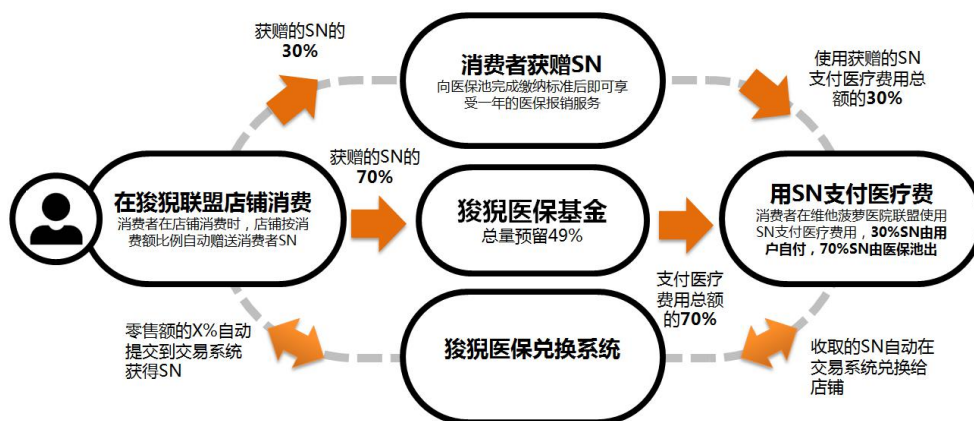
获赠的SN的
30%

消费者获赠SN
向医保池完成缴纳标准后即可享受一年的医保报销服务

使用获赠的SN支付医疗费用总额的30%

在狻猊联盟店铺消费
消费者在店铺消费时，店铺按消费额比例自动赠送消费者SN

获赠的SN的
70%

狻猊医保基金
总量预留49%

用SN支付医疗费
消费者在维他菠萝医院联盟使用SN支付医疗费用，30%SN由用户自付，70%SN由医保池出

支付医疗费用总额的70%

零售额的X%自动提交到交易系统获得SN

狻猊医保兑换系统

收取的SN自动在交易系统兑换给店铺